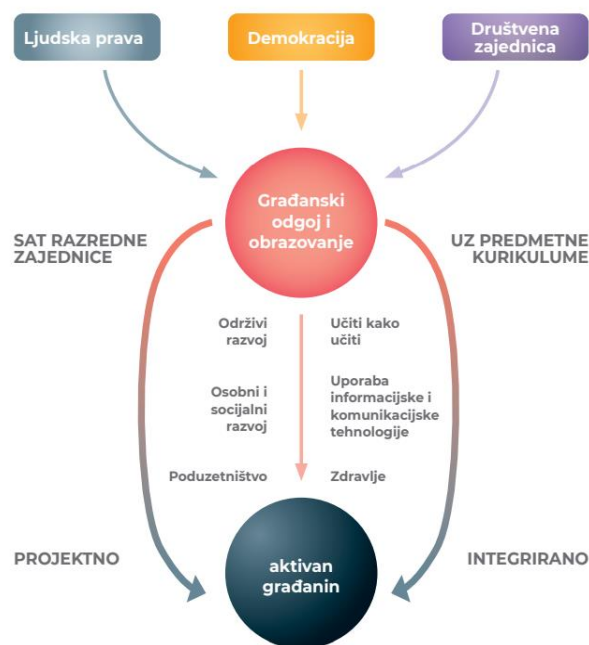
Ljudska prava

Demokracija

Društvena zajednica

Građanski odgoj i obrazovanje

SAT RAZREDNE ZAJEDNICE

UZ PREDMETNE KURIKULUME

Održivi razvoj

Učiti kako učiti

Osobni i socijalni razvoj

Uporaba informacijske i komunikacijske tehnologije

Poduzetništvo

Zdravlje

PROJEKTNO

INTEGRIRANO

aktivan građanin